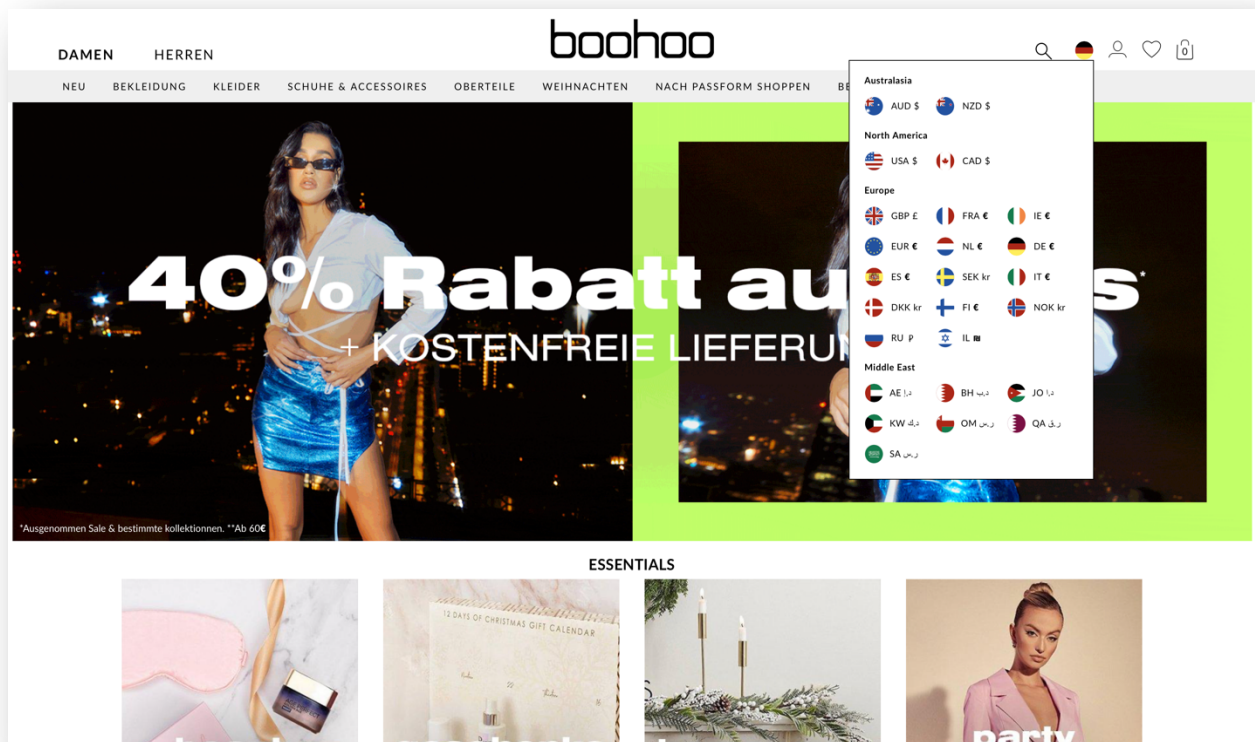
DAMEN HERREN

boohoo

0

NEU BEKLEIDUNG KLEIDER SCHUHE & ACCESSOIRES OBERTEILE WEIHNACHTEN NACH PASSFORM SHOPPEN BE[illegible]

Australasia
AUD \$ NZD \$

North America
USA \$ CAD \$

Europe
GBP £ FRA € IE €
EUR € NL € DE €
ES € SEK kr IT €
DKK kr FI € NOK kr
RU ₽ IL ₪

Middle East
AE د.إ BH د.ب JO د.ا
KW د.ك OM ر.ع QA ر.ق
SA ر.س

40% Rabatt au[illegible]s*

+ KOSTENFREIE LIEFERUN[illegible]

*Ausgenommen Sale & bestimmte kollektionnen. **Ab 60€

ESSENTIALS

12 DAYS OF CHRISTMAS GIFT CALENDAR

party